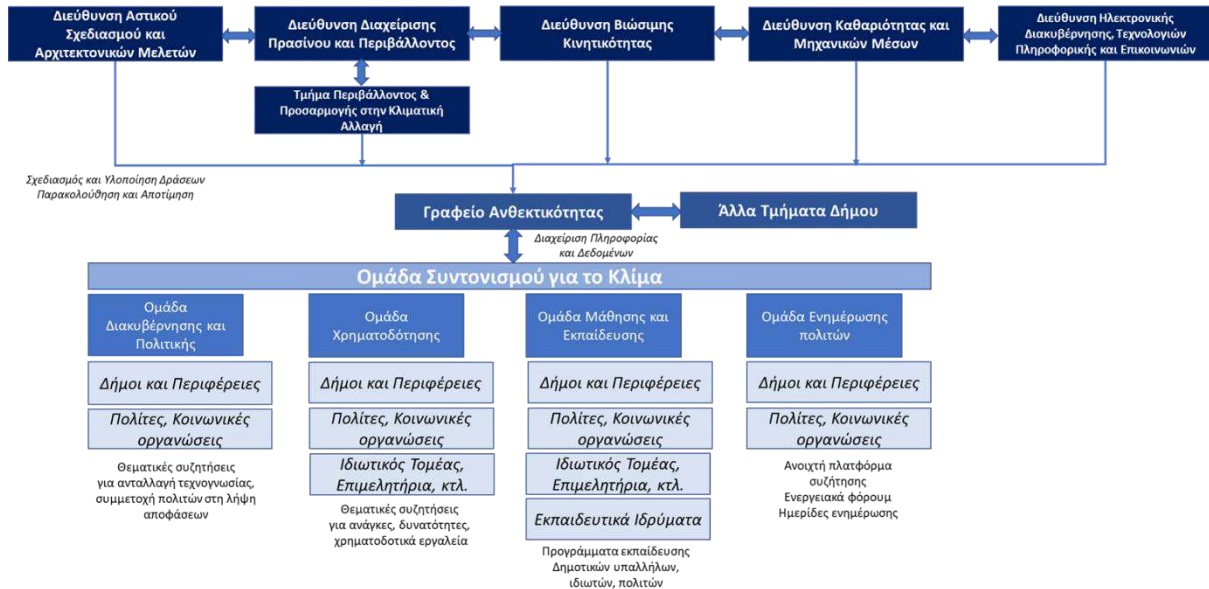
Διεύθυνση Αστικού Σχεδιασμού και Αρχιτεκτονικών Μελετών

Διεύθυνση Διαχείρισης Πρασίνου και Περιβάλλοντος

Διεύθυνση Βιώσιμης Κινητικότητας

Διεύθυνση Καθαριότητας και Μηχανικών Μέσων

Διεύθυνση Ηλεκτρονικής Διακυβέρνησης, Τεχνολογιών Πληροφορικής και Επικοινωνιών

Τμήμα Περιβάλλοντος & Προσαρμογής στην Κλιματική Αλλαγή

Σχεδιασμός και Υλοποίηση Δράσεων Παρακολούθηση και Αποτίμηση

Γραφείο Ανθεκτικότητας

Άλλα Τμήματα Δήμου

Διαχείριση Πληροφορίας και Δεδομένων

Ομάδα Συντονισμού για το Κλίμα

Ομάδα Διακυβέρνησης και Πολιτικής

Δήμοι και Περιφέρειες

Πολίτες, Κοινωνικές οργανώσεις

Θεματικές συζητήσεις για ανταλλαγή τεχνογνωσίας, συμμετοχή πολιτών στη λήψη αποφάσεων

Ομάδα Χρηματοδότησης

Δήμοι και Περιφέρειες

Πολίτες, Κοινωνικές οργανώσεις

Ιδιωτικός Τομέας, Επιμελητήρια, κτλ.

Θεματικές συζητήσεις για ανάγκες, δυνατότητες, χρηματοδοτικά εργαλεία

Ομάδα Μάθησης και Εκπαίδευσης

Δήμοι και Περιφέρειες

Πολίτες, Κοινωνικές οργανώσεις

Ιδιωτικός Τομέας, Επιμελητήρια, κτλ.

Εκπαιδευτικά Ιδρύματα

Προγράμματα εκπαίδευσης Δημοτικών υπαλλήλων, ιδιωτών, πολιτών

Ομάδα Ενημέρωσης πολιτών

Δήμοι και Περιφέρειες

Πολίτες, Κοινωνικές οργανώσεις

Ανοιχτή πλατφόρμα συζήτησης
Ενεργειακά φόρουμ
Ημερίδες ενημέρωσης